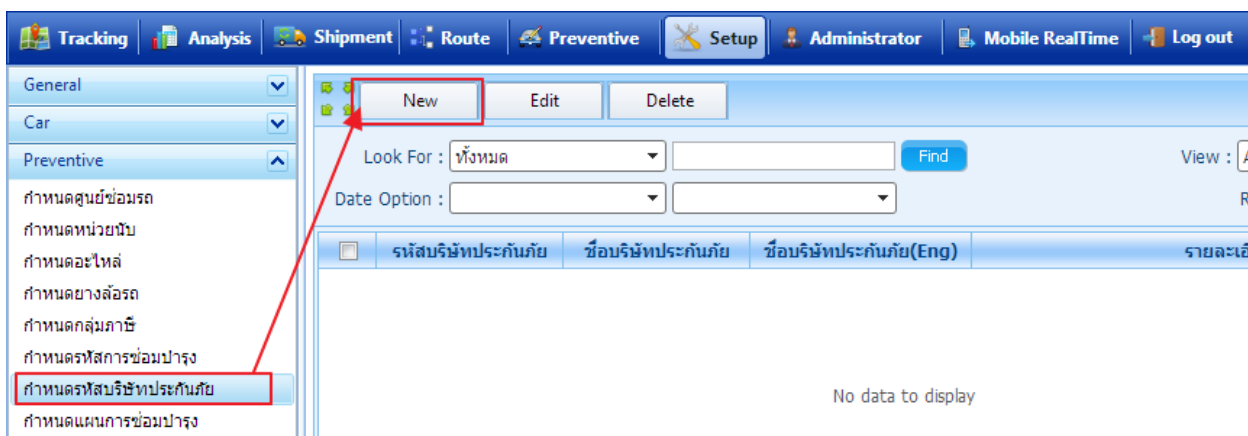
Tracking | Analysis | Shipment | Route | Preventive | Setup | Administrator | Mobile RealTime | Log out

General
Car
Preventive
กำหนดศูนย์ซ่อมรถ
กำหนดหน่วยนับ
กำหนดอะไหล่
กำหนดยางล้อรถ
กำหนดกลุ่มภาษี
กำหนดรหัสการซ่อมบำรุง
กำหนดรหัสบริษัทประกันภัย
กำหนดแผนการซ่อมบำรุง

New | Edit | Delete

Look For : ทั้งหมด | Find
View : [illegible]
Date Option :
R

| | รหัสบริษัทประกันภัย | ชื่อบริษัทประกันภัย | ชื่อบริษัทประกันภัย(Eng) | รายละเอี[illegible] |
|---|---|---|---|---|

No data to display